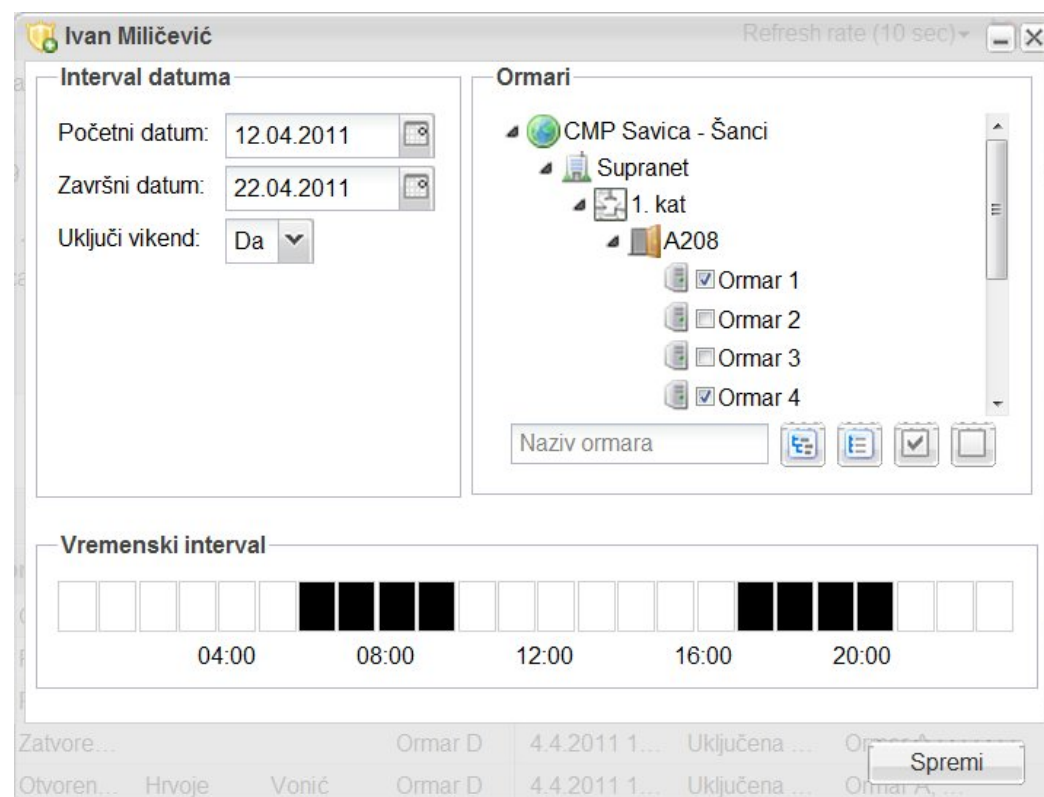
Ivan Miličević

Refresh rate (10 sec)

Interval datuma

Početni datum: 12.04.2011

Završni datum: 22.04.2011

Uključi vikend: Da

Ormari

CMP Savica - Šanci

Supranet

1. kat

A208

Ormar 1

Ormar 2

Ormar 3

Ormar 4

Naziv ormara

Vremenski interval

04:00 08:00 12:00 16:00 20:00

Zatvore... Ormar D 4.4.2011 1... Uključena ... Or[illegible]

Otvoren... Hrvoje Vonić Ormar D 4.4.2011 1... Uključena ... Ormar A, ...

Spremi